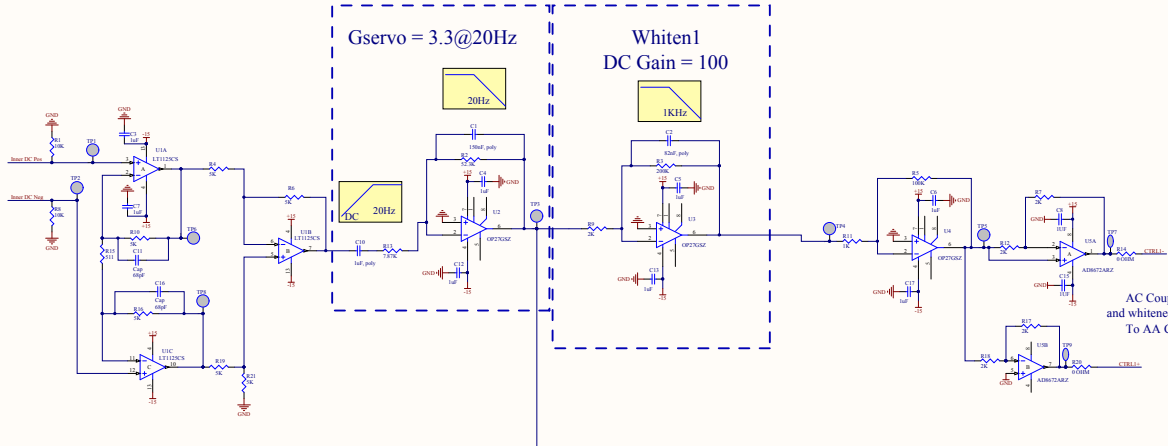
Gservo = 3.3@20Hz

20Hz

DC 20Hz

Whiten1
DC Gain = 100

1KHz

GND
R1
10K
Inner DC Pos
TP1
GND
C3
1uF
-15
U1A
LT1125CS
A
+15
C7
1uF
GND
TP2
Inner DC Neg
R8
10K
GND
R4
5K
R6
5K
R10
5K
C11
Cap
68pF
TP6
R15
511
C16
Cap
68pF
TP8
R16
5K
+15
U1C
LT1125CS
C
10
-15
R19
5K
R21
5K
GND
+15
U1B
LT1125CS
B
7
-15
C10
1uF, poly
R13
7.87K
C1
150nF, poly
R2
52.3K
+15
C4
1uF
GND
GND
U2
OP27GSZ
6
GND
C12
1uF
-15
TP3
R9
2K
C2
82nF, poly
R3
200K
+15
C5
1uF
GND
GND
U3
OP27GSZ
6
GND
C13
1uF
-15
TP4
R11
1K
R5
100K
+15
C6
1uF
GND
U4
OP27GSZ
6
GND
C17
1uF
-15
TP5
R12
2K
R7
2K
+15
C8
1UF
GND
U5A
AD8672ARZ
A
C15
1UF
GND
-15
TP7
R14
0 OHM
CTRL+
R17
2K
R18
2K
U5B
B
AD8672ARZ
GND
TP9
R20
0 OHM
CTRL-
AC Cou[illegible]
and whitene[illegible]
To AA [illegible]